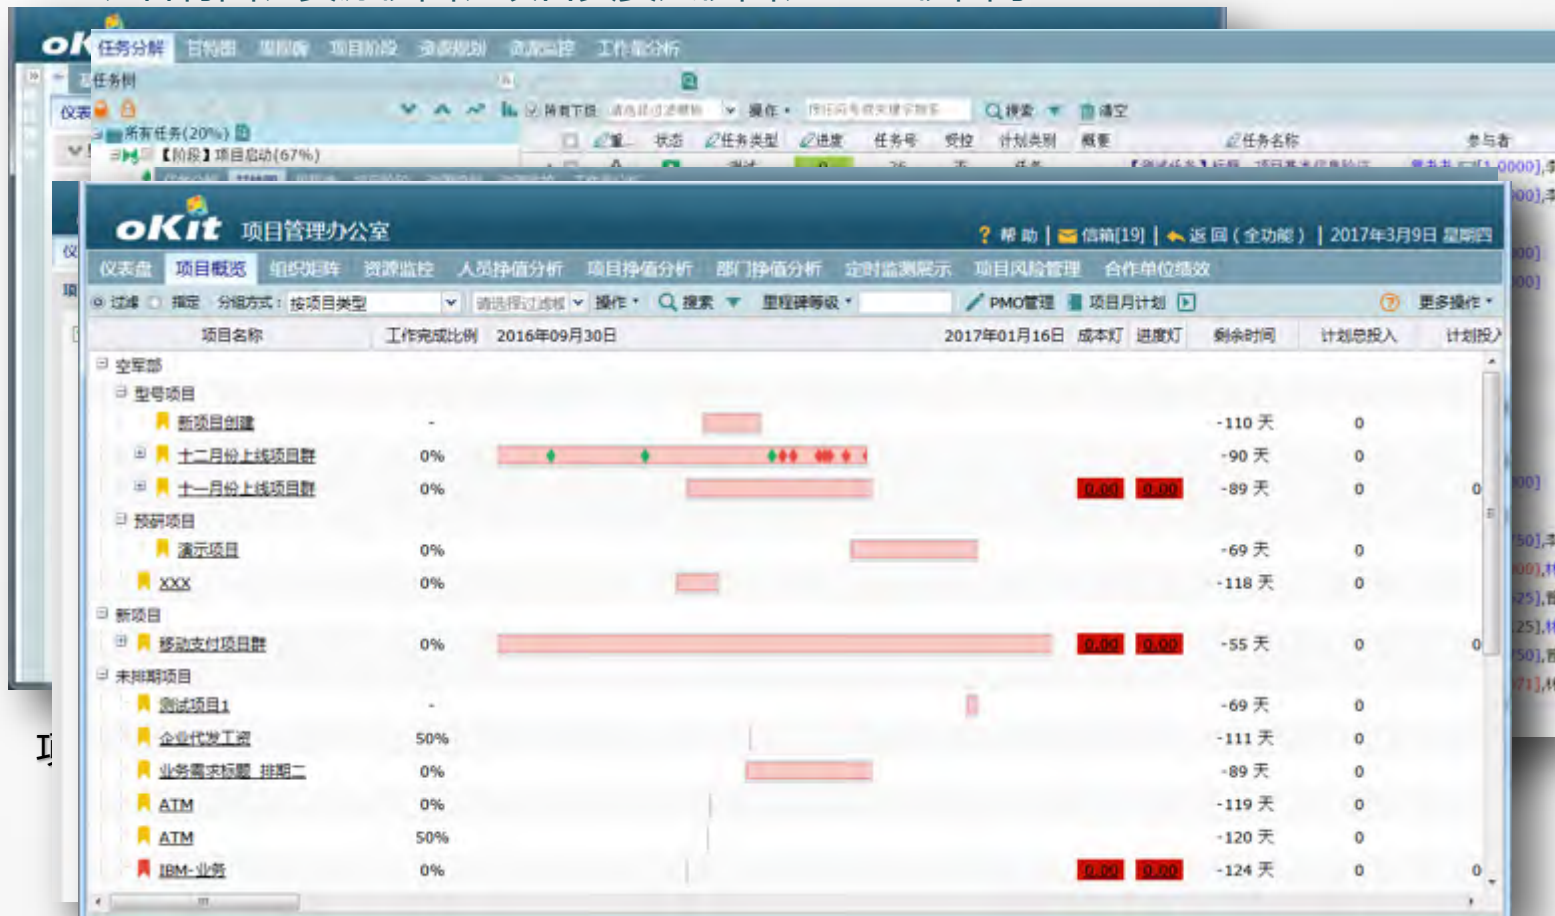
oKit 任务分解 甘特图 里程碑 项目阶段 资源规划 资源监控 工作量分析

任务树

仪表

所有任务(20%)

【阶段】项目启动(67%)

所有下级 操作 搜索 清空

状态 任务类型 进度 任务号 受控 计划类别 概要 任务名称 参与者

oKit 项目管理办公室

帮助 | 信箱[19] | 返回(全功能) | 2017年3月9日 星期四

仪表盘 项目概览 组织矩阵 资源监控 人员挣值分析 项目挣值分析 部门挣值分析 定时监测展示 项目风险管理 合作单位绩效

过滤 搜定 分组方式：按项目类型 请选择过滤 操作 搜索 里程碑等级 PMO管理 项目月计划 更多操作

| 项目名称 | 工作完成比例 | 2016年09月30日 | 2017年01月16日 | 成本灯 | 进度灯 | 剩余时间 | 计划总投入 | 计划投入 |
|---|---|---|---|---|---|---|---|---|
| 空军部 | | | | | | | | |
| 型号项目 | | | | | | | | |
| 新项目创建 | - | | | | | -110 天 | 0 | |
| 十二月份上线项目群 | 0% | | | | | -90 天 | 0 | |
| 十一月份上线项目群 | 0% | | | 0.00 | 0.00 | -89 天 | 0 | 0 |
| 预研项目 | | | | | | | | |
| 演示项目 | 0% | | | | | -69 天 | 0 | |
| XXX | 0% | | | | | -118 天 | 0 | |
| 新项目 | | | | | | | | |
| 移动支付项目群 | 0% | | | 0.00 | 0.00 | -55 天 | 0 | 0 |
| 未排期项目 | | | | | | | | |
| 测试项目1 | - | | | | | -69 天 | 0 | |
| 企业代发工资 | 50% | | | | | -111 天 | 0 | |
| 业务需求标题_排期二 | 0% | | | | | -89 天 | 0 | |
| ATM | 0% | | | | | -119 天 | 0 | |
| ATM | 50% | | | | | -120 天 | 0 | |
| IBM-业务 | 0% | | | 0.00 | 0.00 | -124 天 | 0 | 0 |